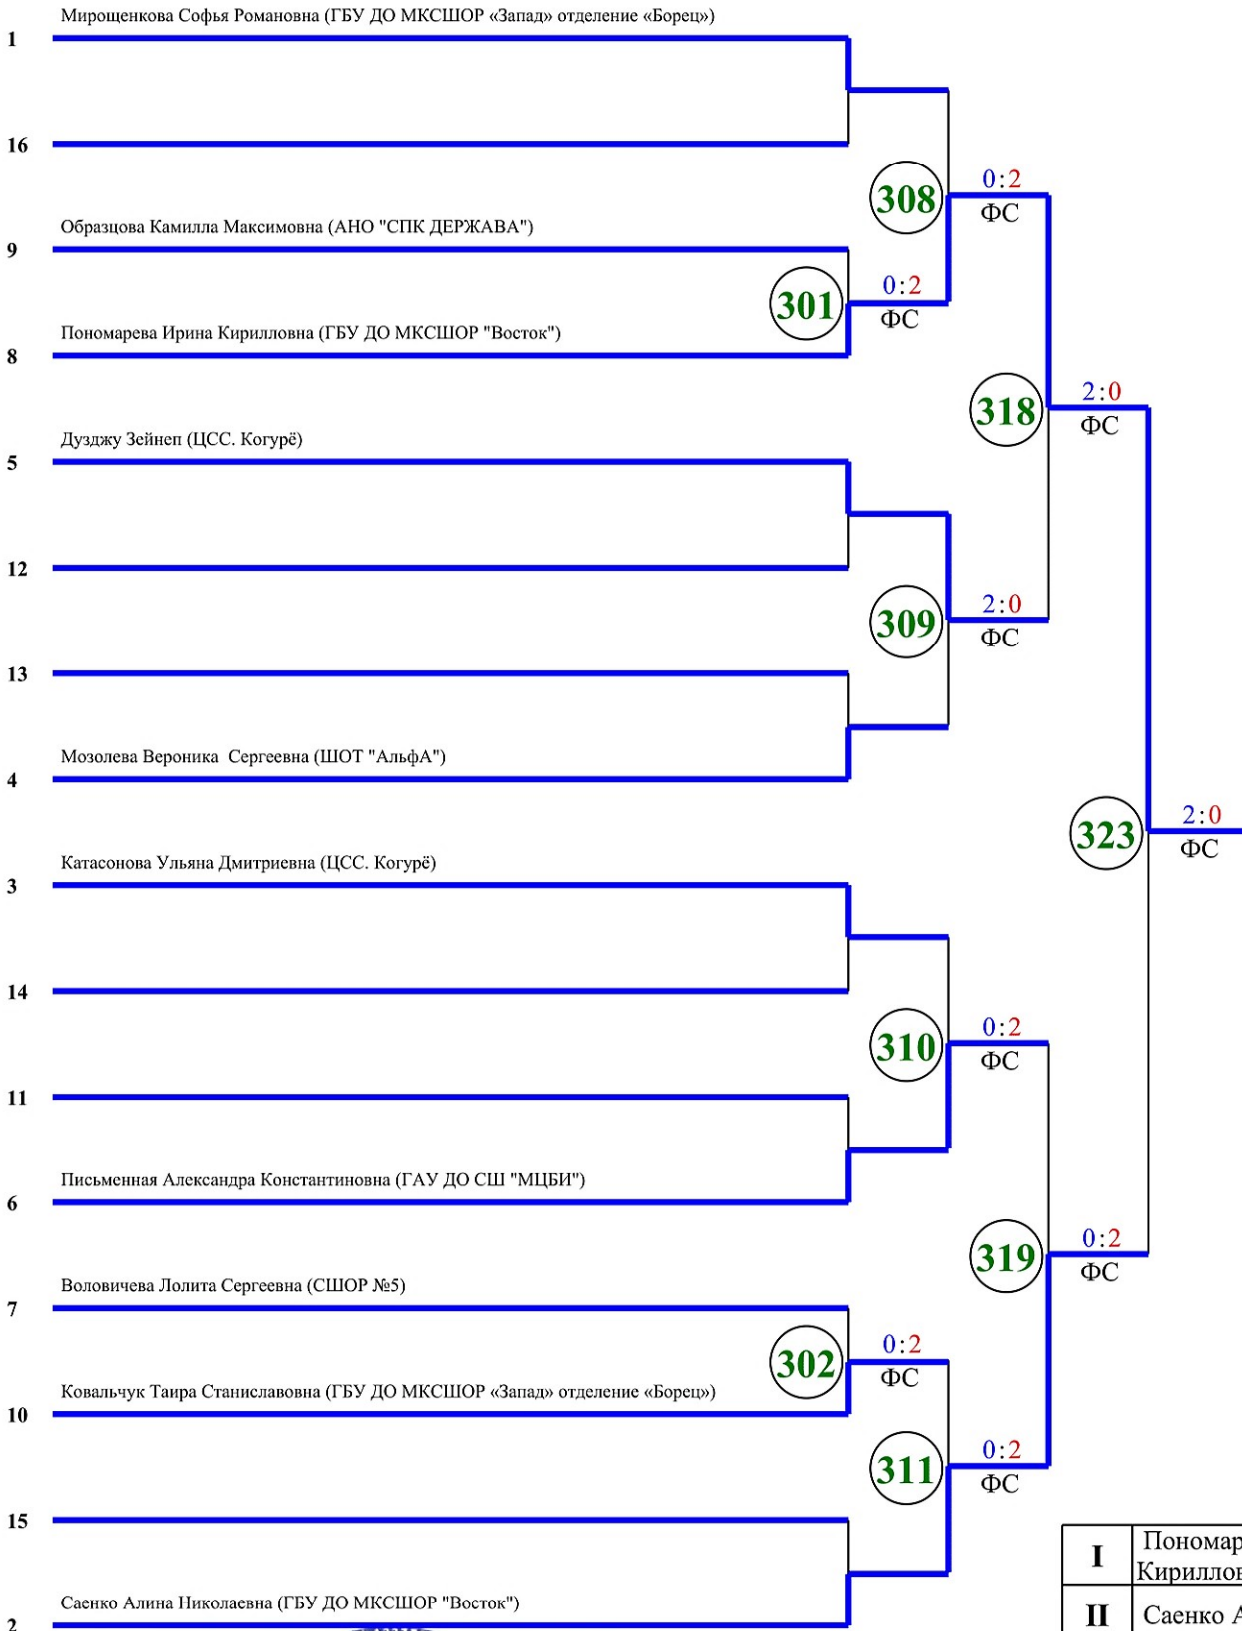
Мирощенкова Софья Романовна (ГБУ ДО МКСШОР «Запад» отделение «Борец»)
1
16
308
0:2
ФС
Образцова Камилла Максимовна (АНО "СПК ДЕРЖАВА")
9
301
0:2
ФС
Пономарева Ирина Кирилловна (ГБУ ДО МКСШОР "Восток")
8
318
2:0
ФС
Дузджу Зейнеп (ЦСС. Когурё)
5
12
309
2:0
ФС
13
Мозолева Вероника Сергеевна (ШОТ "АльфА")
4
323
2:0
ФС
Катасонова Ульяна Дмитриевна (ЦСС. Когурё)
3
14
310
0:2
ФС
11
Письменная Александра Константиновна (ГАУ ДО СШ "МЦБИ")
6
319
0:2
ФС
Воловичева Лолита Сергеевна (СШОР №5)
7
302
0:2
ФС
Ковальчук Таира Станиславовна (ГБУ ДО МКСШОР «Запад» отделение «Борец»)
10
311
0:2
ФС
15
Саенко Алина Николаевна (ГБУ ДО МКСШОР "Восток")
2

| I | Пономар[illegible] Кириллов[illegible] |
|---|---|
| II | Саенко А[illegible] |